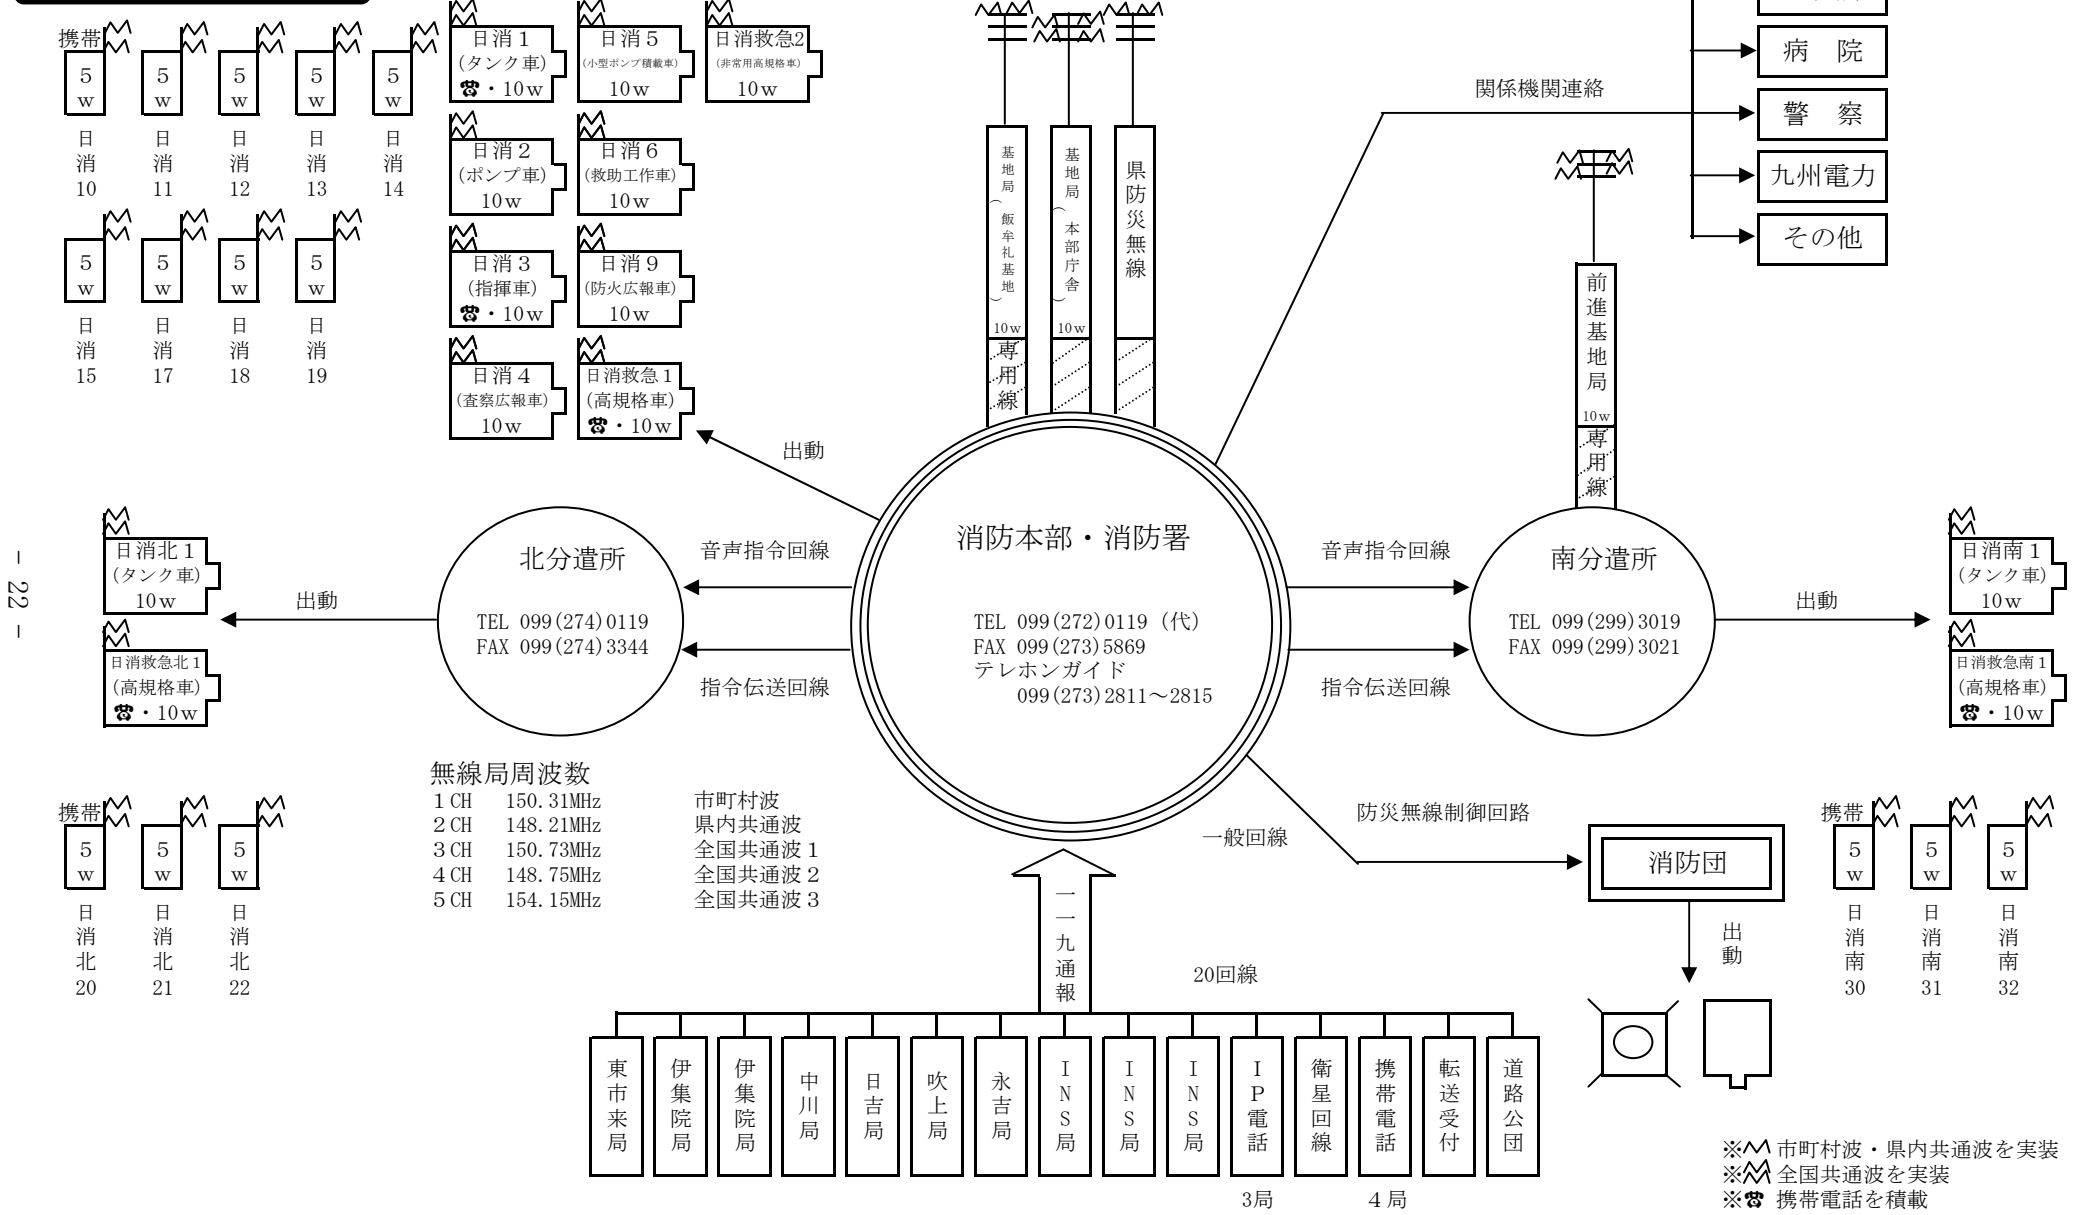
携帯 5w 日消10
5w 日消11
5w 日消12
5w 日消13
5w 日消14

5w 日消15
5w 日消17
5w 日消18
5w 日消19

日消１ (タンク車) ☎・10w
日消５ (小型ポンプ積載車) 10w
日消救急2 (非常用高規格車) 10w
日消２ (ポンプ車) 10w
日消６ (救助工作車) 10w
日消３ (指揮車) ☎・10w
日消９ (防火広報車) 10w
日消４ (査察広報車) 10w
日消救急１ (高規格車) ☎・10w

基地局（飯牟礼基地） 10w 専用線
基地局（本部庁舎） 10w
県防災無線

関係機関連絡
病院
警察
九州電力
その他

前進基地局 10w 専用線

出動

日消北１ (タンク車) 10w
日消救急北１ (高規格車) ☎・10w

出動

北分遣所
TEL 099(274)0119
FAX 099(274)3344

音声指令回線
指令伝送回線

消防本部・消防署
TEL 099(272)0119（代）
FAX 099(273)5869
テレホンガイド
099(273)2811～2815

音声指令回線
指令伝送回線

南分遣所
TEL 099(299)3019
FAX 099(299)3021

出動

日消南１ (タンク車) 10w
日消救急南１ (高規格車) ☎・10w

－ 22 －

無線局周波数
| 1CH | 150.31MHz | 市町村波 |
|---|---|---|
| 2CH | 148.21MHz | 県内共通波 |
| 3CH | 150.73MHz | 全国共通波１ |
| 4CH | 148.75MHz | 全国共通波２ |
| 5CH | 154.15MHz | 全国共通波３ |

携帯 5w 日消北20
5w 日消北21
5w 日消北22

一般回線
防災無線制御回路
消防団
出動

携帯 5w 日消南30
5w 日消南31
5w 日消南32

一一九通報
20回線

東市来局 伊集院局 伊集院局 中川局 日吉局 吹上局 永吉局 INS局 INS局 INS局 IP電話 衛星回線 携帯電話 転送受付 道路公団
3局 4局

※ 市町村波・県内共通波を実装
※ 全国共通波を実装
※☎ 携帯電話を積載